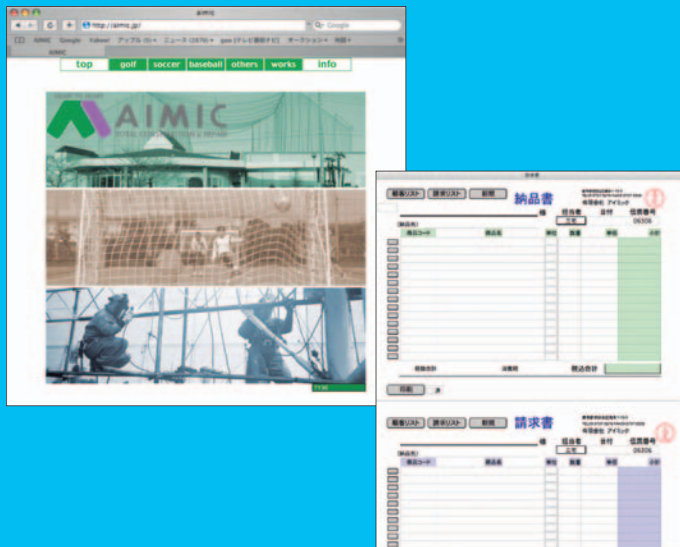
AIMIC

http://aimic.jp/

Google

AIMIC Google Yahoo! アップル ニュース gooテレビ番組ナビ オークション 地図

AIMIC

top golf soccer baseball others works info

AIMIC

納品書

様

担当者

日付

伝票番号

06306

納品先

商品コード

商品名

数量

単価

小計

税抜合計

消費税

税込合計

印刷

有限会社 アイミック

請求書

様

担当者

日付

伝票番号

06306

納品先

商品コード

商品名

数量

単価

小計

有限会社 アイミック